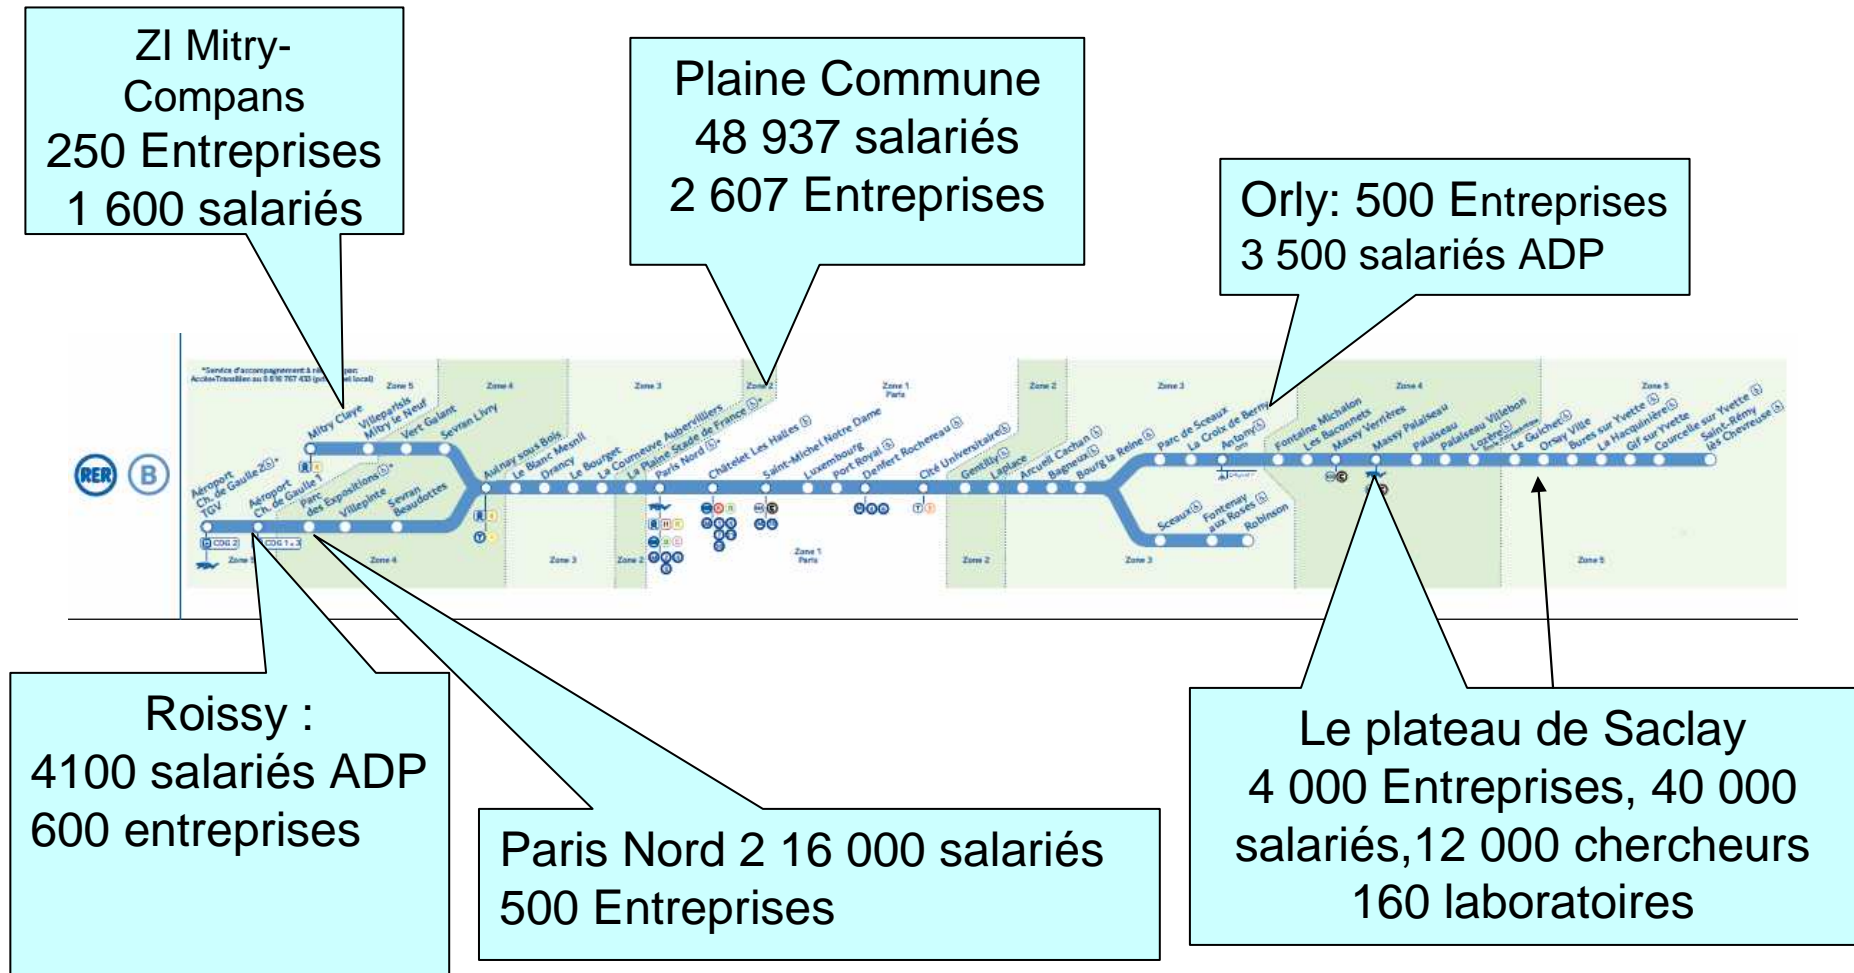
ZI Mitry-Compans
250 Entreprises
1 600 salariés

Plaine Commune
48 937 salariés
2 607 Entreprises

Orly: 500 Entreprises
3 500 salariés ADP

RER B

Mitry Claye
Villeparisis Mitry le Neuf
Vert Galant
Sevran Livry
Aéroport Ch. de Gaulle 2 TGV
Aéroport Ch. de Gaulle 1
Parc des Expositions
Villepinte
Sevran Beaudottes
Aulnay sous Bois
Le Blanc Mesnil
Drancy
Le Bourget
La Courneuve Aubervilliers
La Plaine Stade de France
Paris Nord
Châtelet Les Halles
Saint-Michel Notre Dame
Luxembourg
Port Royal
Denfert Rochereau
Cité Universitaire
Gentilly
Laplace
Arcueil Cachan
Bagneux
Bourg la Reine
Parc de Sceaux
La Croix de Berny
Antony
Fontaine Michalon
Les Baconnets
Massy Verrières
Massy Palaiseau
Palaiseau
Palaiseau Villebon
Lozère
Le Guichet
Orsay Ville
Bures sur Yvette
La Hacquinière
Gif sur Yvette
Courcelle sur Yvette
Saint-Rémy lès Chevreuse
Sceaux
Fontenay aux Roses
Robinson
Zone 5
Zone 4
Zone 3
Zone 2
Zone 1 Paris
CDG 2
CDG 1

Roissy :
4100 salariés ADP
600 entreprises

Paris Nord 2 16 000 salariés
500 Entreprises

Le plateau de Saclay
4 000 Entreprises, 40 000 salariés,12 000 chercheurs
160 laboratoires